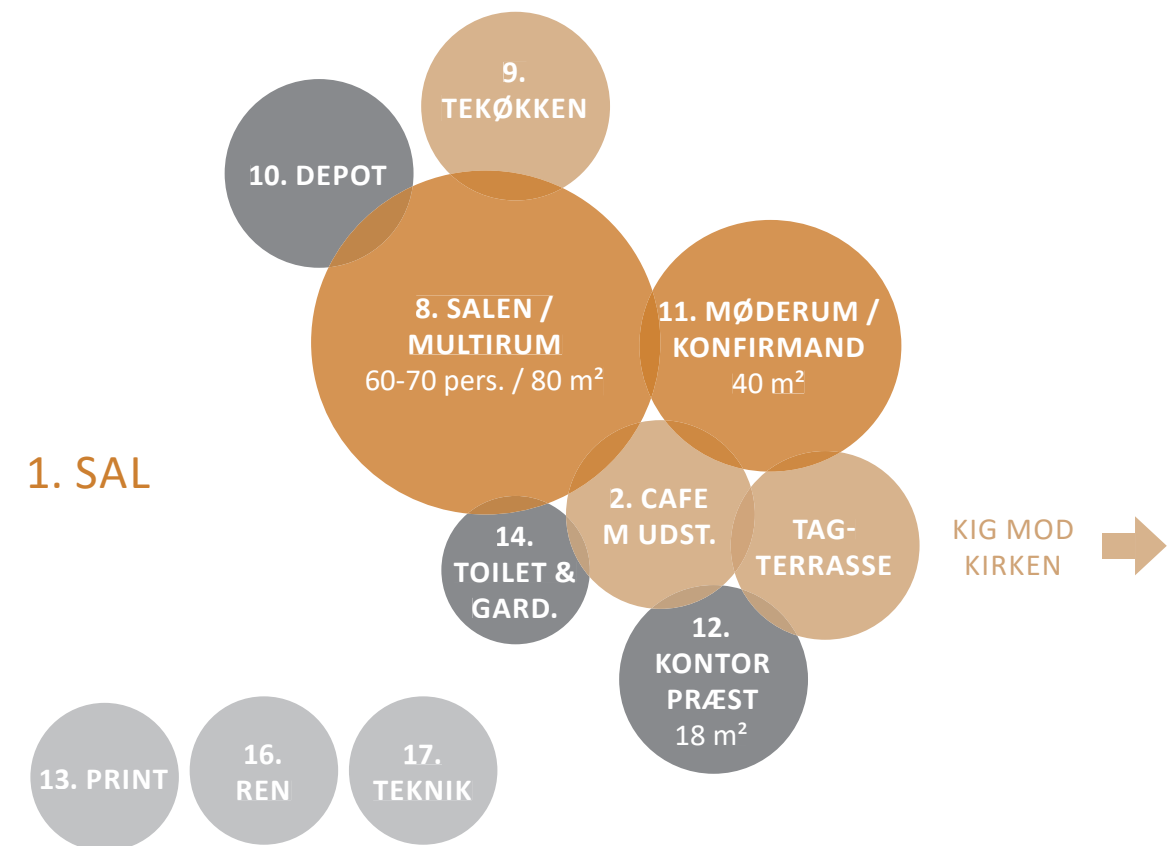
9. TEKØKKEN

10. DEPOT

8. SALEN / MULTIRUM
60-70 pers. / 80 m²

11. MØDERUM / KONFIRMAND
40 m²

1. SAL

2. CAFE M UDST.

TAG-TERRASSE

KIG MOD KIRKEN

14. TOILET & GARD.

12. KONTOR PRÆST
18 m²

13. PRINT

16. REN

17. TEKNIK